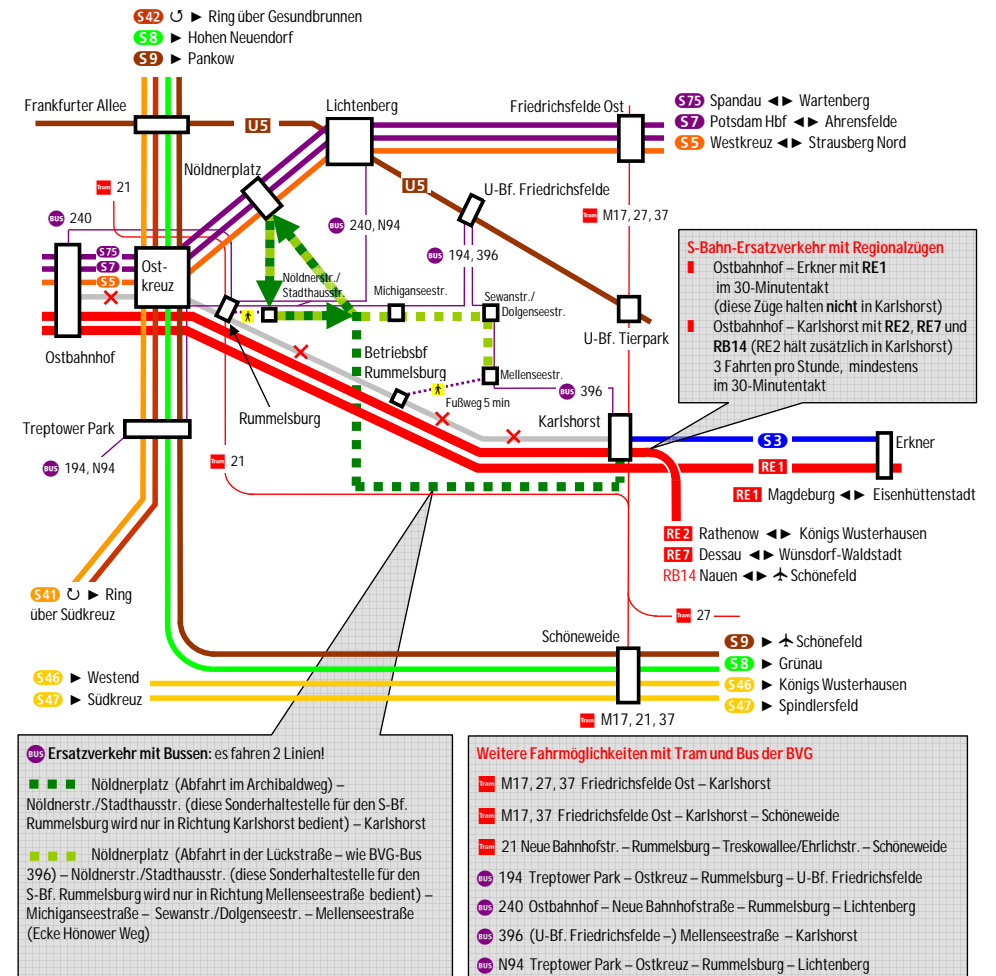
S42 ↻ ► Ring über Gesundbrunnen
S8 ► Hohen Neuendorf
S9 ► Pankow

Frankfurter Allee
U5
Lichtenberg
Friedrichsfelde Ost
S75 Spandau ◄► Wartenberg
S7 Potsdam Hbf ◄► Ahrensfelde
S5 Westkreuz ◄► Strausberg Nord

Nöldnerplatz
Tram 21
U5
U-Bf. Friedrichsfelde
Tram M17, 27, 37
BUS 240
BUS 240, N94
BUS 194, 396
S75
S7
S5
Ost-kreuz
Nöldnerstr./ Stadthausstr.
Michiganseestr.
Sewanstr./ Dolgenseestr.
U-Bf. Tierpark
Ostbahnhof
Betriebsbf Rummelsburg
Mellenseestr.
Fußweg 5 min
BUS 396
Rummelsburg
Karlshorst
Treptower Park
BUS 194, N94
Tram 21
S3
Erkner
RE1
RE1 Magdeburg ◄► Eisenhüttenstadt
RE2 Rathenow ◄► Königs Wusterhausen
RE7 Dessau ◄► Wünsdorf-Waldstadt
RB14 Nauen ◄► ✈ Schönefeld
S41 ↻ ► Ring über Südkreuz
Tram 27
Schöneweide
S9 ► ✈ Schönefeld
S8 ► Grünau
S46 ► Westend
S46 ► Königs Wusterhausen
S47 ► Südkreuz
S47 ► Spindlersfeld
Tram M17, 21, 37

S-Bahn-Ersatzverkehr mit Regionalzügen
Ostbahnhof – Erkner mit RE1 im 30-Minutentakt (diese Züge halten nicht in Karlshorst)
Ostbahnhof – Karlshorst mit RE2, RE7 und RB14 (RE2 hält zusätzlich in Karlshorst) 3 Fahrten pro Stunde, mindestens im 30-Minutentakt

BUS Ersatzverkehr mit Bussen: es fahren 2 Linien!
Nöldnerplatz (Abfahrt im Archibaldweg) – Nöldnerstr./Stadthausstr. (diese Sonderhaltestelle für den S-Bf. Rummelsburg wird nur in Richtung Karlshorst bedient) – Karlshorst
Nöldnerplatz (Abfahrt in der Lückstraße – wie BVG-Bus 396) – Nöldnerstr./Stadthausstr. (diese Sonderhaltestelle für den S-Bf. Rummelsburg wird nur in Richtung Mellenseestraße bedient) – Michiganseestraße – Sewanstr./Dolgenseestr. – Mellenseestraße (Ecke Hönower Weg)

Weitere Fahrmöglichkeiten mit Tram und Bus der BVG
Tram M17, 27, 37 Friedrichsfelde Ost – Karlshorst
Tram M17, 37 Friedrichsfelde Ost – Karlshorst – Schöneweide
Tram 21 Neue Bahnhofstr. – Rummelsburg – Treskowallee/Ehrlichstr. – Schöneweide
BUS 194 Treptower Park – Ostkreuz – Rummelsburg – U-Bf. Friedrichsfelde
BUS 240 Ostbahnhof – Neue Bahnhofstraße – Rummelsburg – Lichtenberg
BUS 396 (U-Bf. Friedrichsfelde –) Mellenseestraße – Karlshorst
BUS N94 Treptower Park – Ostkreuz – Rummelsburg – Lichtenberg